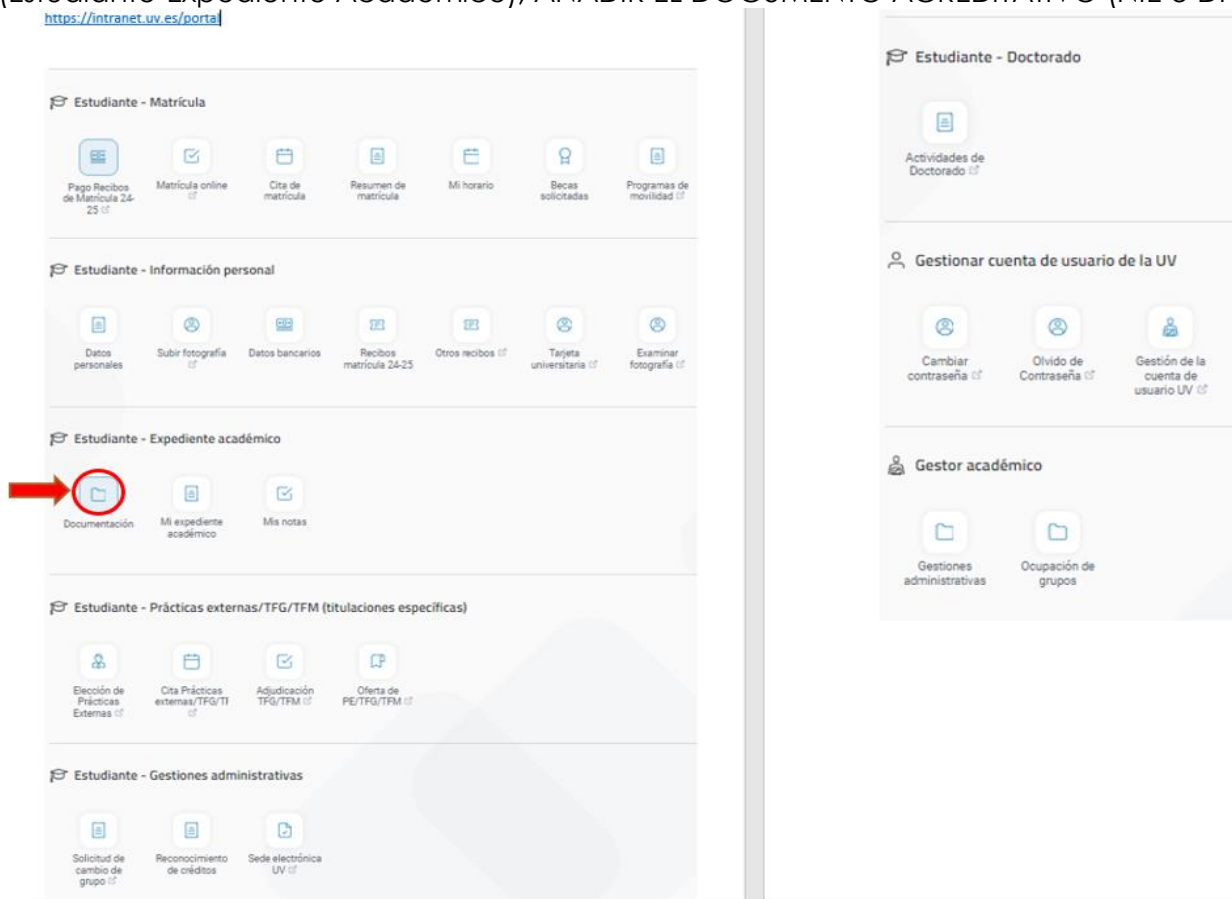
(Estudiante-Expediente Académico), AÑADIR EL DOCUMENTO ACREDITATIVO (MEC o D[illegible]

https://intranet.uv.es/portal

Estudiante - Matrícula

Pago Recibos de Matrícula 24-25

Matrícula online

Cita de matrícula

Resumen de matrícula

Mi horario

Becas solicitadas

Programas de movilidad

Estudiante - Información personal

Datos personales

Subir fotografía

Datos bancarios

Recibos matrícula 24-25

Otros recibos

Tarjeta universitaria

Examinar fotografía

Estudiante - Expediente académico

Documentación

Mi expediente académico

Mis notas

Estudiante - Prácticas externas/TFG/TFM (titulaciones específicas)

Elección de Prácticas Externas

Cita Prácticas externas/TFG/TF

Adjudicación TFG/TFM

Oferta de PE/TFG/TFM

Estudiante - Gestiones administrativas

Solicitud de cambio de grupo

Reconocimiento de créditos

Sede electrónica UV

Estudiante - Doctorado

Actividades de Doctorado

Gestionar cuenta de usuario de la UV

Cambiar contraseña

Olvido de Contraseña

Gestión de la cuenta de usuario UV

Gestor académico

Gestiones administrativas

Ocupación de grupos